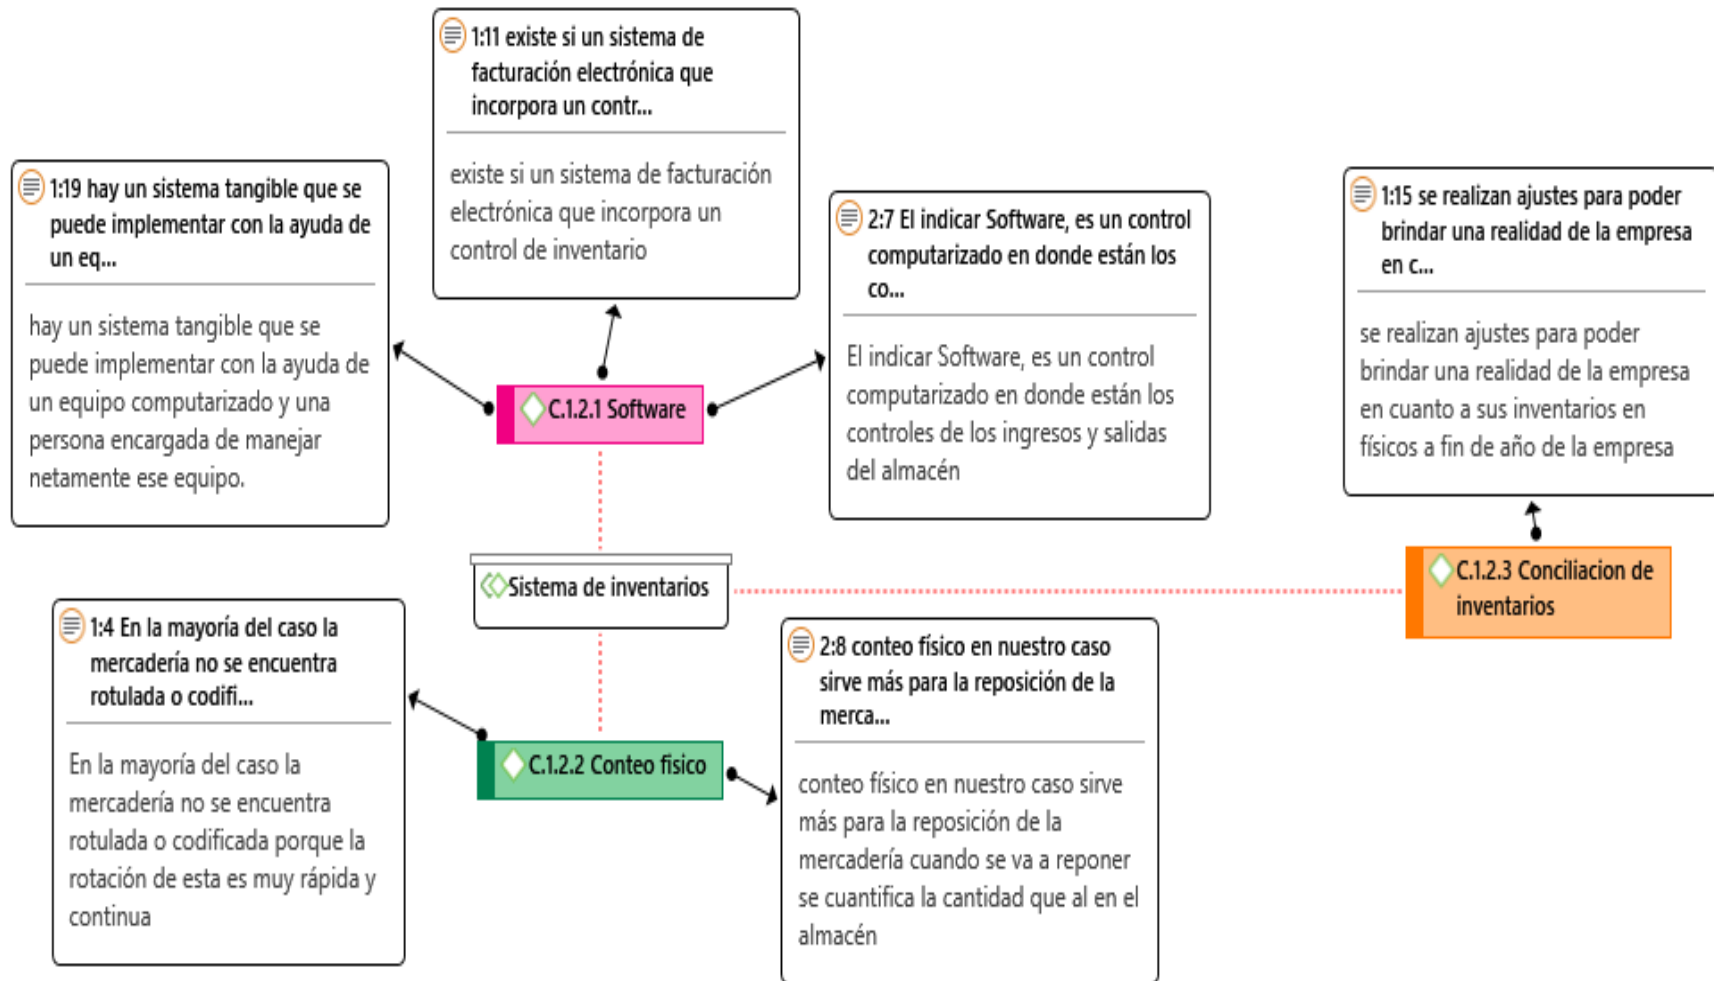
1:11 existe si un sistema de facturación electrónica que incorpora un contr...

existe si un sistema de facturación electrónica que incorpora un control de inventario

1:19 hay un sistema tangible que se puede implementar con la ayuda de un eq...

hay un sistema tangible que se puede implementar con la ayuda de un equipo computarizado y una persona encargada de manejar netamente ese equipo.

C.1.2.1 Software

2:7 El indicar Software, es un control computarizado en donde están los co...

El indicar Software, es un control computarizado en donde están los controles de los ingresos y salidas del almacén

1:15 se realizan ajustes para poder brindar una realidad de la empresa en c...

se realizan ajustes para poder brindar una realidad de la empresa en cuanto a sus inventarios en físicos a fin de año de la empresa

Sistema de inventarios

C.1.2.3 Conciliacion de inventarios

1:4 En la mayoría del caso la mercadería no se encuentra rotulada o codifi...

En la mayoría del caso la mercadería no se encuentra rotulada o codificada porque la rotación de esta es muy rápida y continua

C.1.2.2 Conteo fisico

2:8 conteo físico en nuestro caso sirve más para la reposición de la merca...

conteo físico en nuestro caso sirve más para la reposición de la mercadería cuando se va a reponer se cuantifica la cantidad que al en el almacén